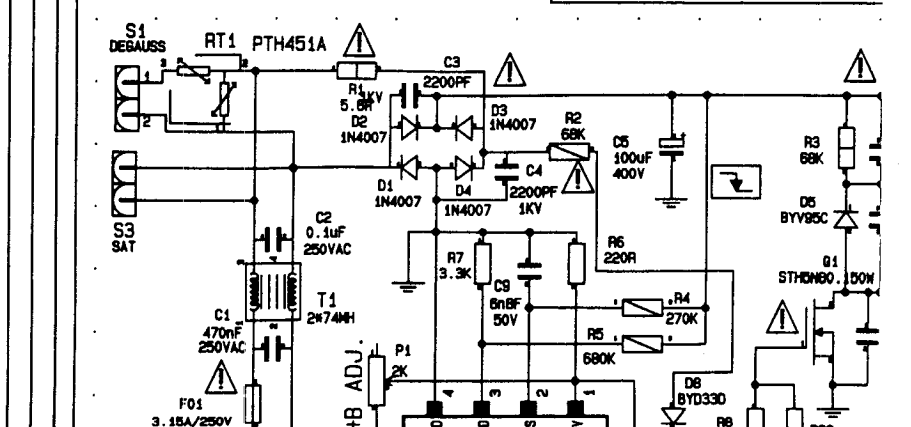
S1
DEGAUSS
RT1 PTH451A
R1 5.6R
C3 2200PF 1KV
D3 1N4007
D2 1N4007
R2 68K
C5 100uF 400V
R3 68K
D5 BYV95C
D1 1N4007
D4 1N4007
C4 2200PF 1KV
S3 SAT
C2 0.1uF 250VAC
R7 3.3K
C9 6n8F 50V
R6 220R
Q1 STH8N60 150W
T1 2*74MH
R4 270K
C1 470nF 250VAC
R5 680K
+B ADJ.
P1 2K
D8 BYD33D
F01 3.15A/250V
R8
4
3
2
1